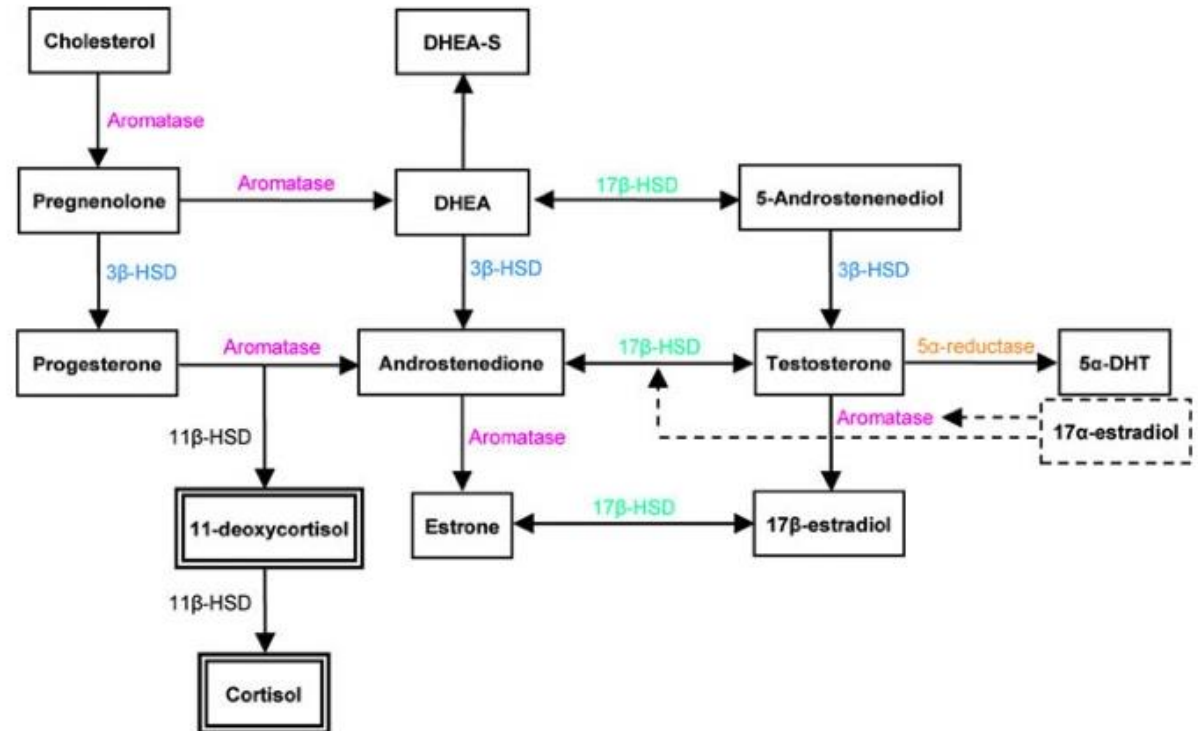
Cholesterol

DHEA-S

Aromatase

Pregnenolone

Aromatase

DHEA

17β-HSD

5-Androstenenediol

3β-HSD

3β-HSD

3β-HSD

Progesterone

Aromatase

Androstenedione

17β-HSD

Testosterone

5α-reductase

5α-DHT

11β-HSD

Aromatase

Aromatase

17α-estradiol

11-deoxycortisol

Estrone

17β-HSD

17β-estradiol

11β-HSD

Cortisol